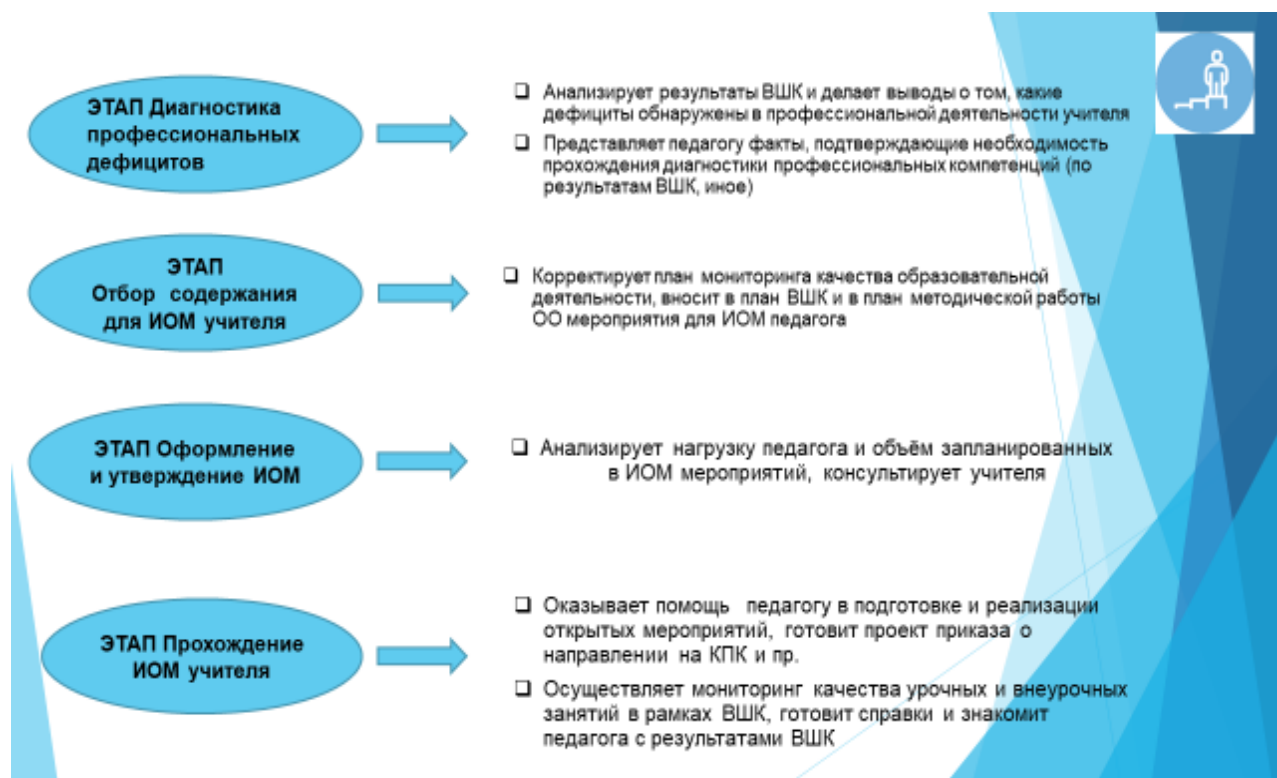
ЭТАП Диагностика профессиональных дефицитов

❑ Анализирует результаты ВШК и делает выводы о том, какие дефициты обнаружены в профессиональной деятельности учителя

❑ Представляет педагогу факты, подтверждающие необходимость прохождения диагностики профессиональных компетенций (по результатам ВШК, иное)

ЭТАП Отбор содержания для ИОМ учителя

❑ Корректирует план мониторинга качества образовательной деятельности, вносит в план ВШК и в план методической работы ОО мероприятия для ИОМ педагога

ЭТАП Оформление и утверждение ИОМ

❑ Анализирует нагрузку педагога и объём запланированных в ИОМ мероприятий, консультирует учителя

ЭТАП Прохождение ИОМ учителя

❑ Оказывает помощь педагогу в подготовке и реализации открытых мероприятий, готовит проект приказа о направлении на КПК и пр.

❑ Осуществляет мониторинг качества урочных и внеурочных занятий в рамках ВШК, готовит справки и знакомит педагога с результатами ВШК